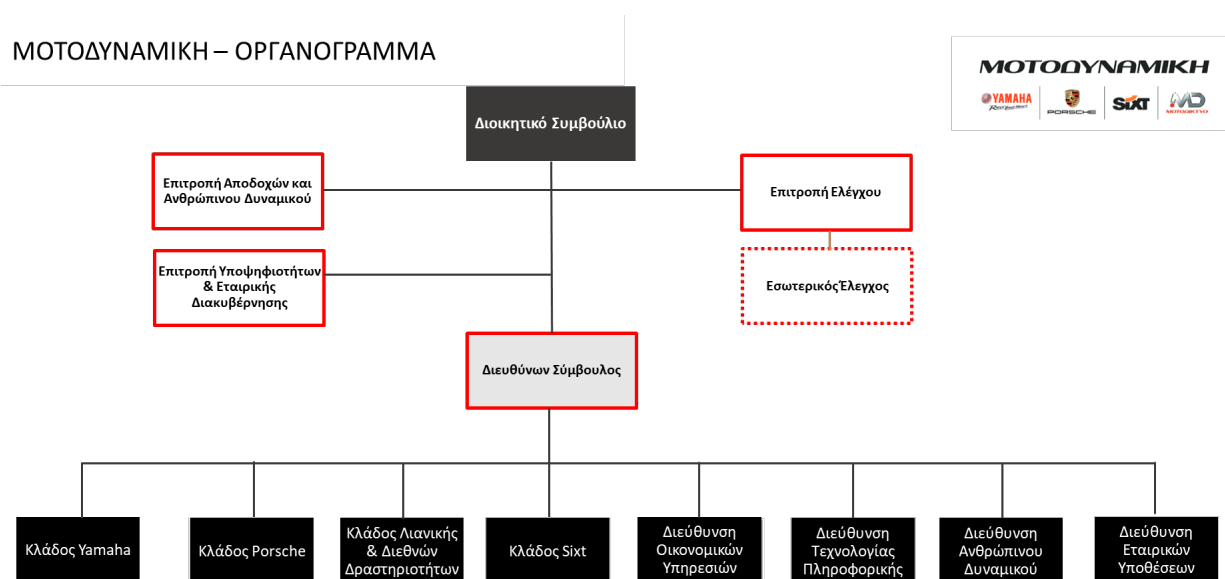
ΜΟΤΟΔΥΝΑΜΙΚΗ – ΟΡΓΑΝΟΓΡΑΜΜΑ

ΜΟΤΟΔΥΝΑΜΙΚΗ
YAMAHA
PORSCHE
SIXT
MD
MOTODIKTYO

Διοικητικό Συμβούλιο

Επιτροπή Αποδοχών και Ανθρώπινου Δυναμικού

Επιτροπή Ελέγχου

Επιτροπή Υποψηφιοτήτων & Εταιρικής Διακυβέρνησης

Εσωτερικός Έλεγχος

Διευθύνων Σύμβουλος

Κλάδος Yamaha

Κλάδος Porsche

Κλάδος Λιανικής & Διεθνών Δραστηριοτήτων

Κλάδος Sixt

Διεύθυνση Οικονομικών Υπηρεσιών

Διεύθυνση Τεχνολογίας Πληροφορικής

Διεύθυνση Ανθρώπινου Δυναμικού

Διεύθυνση Εταιρικών Υποθέσεων